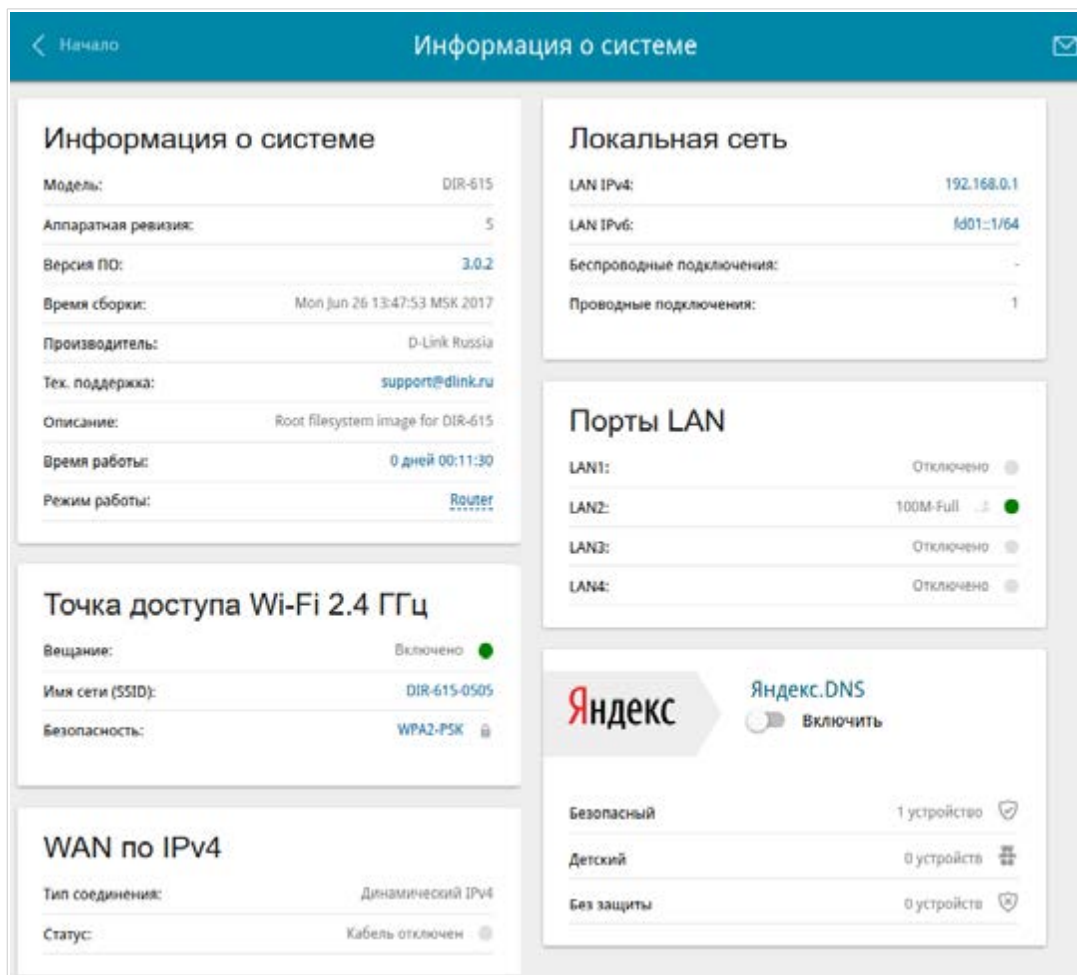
Начало

Информация о системе

Информация о системе

Модель: DIR-615

Аппаратная ревизия: 5

Версия ПО: 3.0.2

Время сборки: Mon Jun 26 13:47:53 MSK 2017

Производитель: D-Link Russia

Тех. поддержка: support@dlink.ru

Описание: Root filesystem image for DIR-615

Время работы: 0 дней 00:11:30

Режим работы: Router

Точка доступа Wi-Fi 2.4 ГГц

Вещание: Включено

Имя сети (SSID): DIR-615-0505

Безопасность: WPA2-PSK

WAN по IPv4

Тип соединения: Динамический IPv4

Статус: Кабель отключен

Локальная сеть

LAN IPv4: 192.168.0.1

LAN IPv6: fd01::1/64

Беспроводные подключения: -

Проводные подключения: 1

Порты LAN

LAN1: Отключено

LAN2: 100M-Full

LAN3: Отключено

LAN4: Отключено

Яндекс

Яндекс.DNS

Включить

Безопасный 1 устройство

Детский 0 устройств

Без защиты 0 устройств